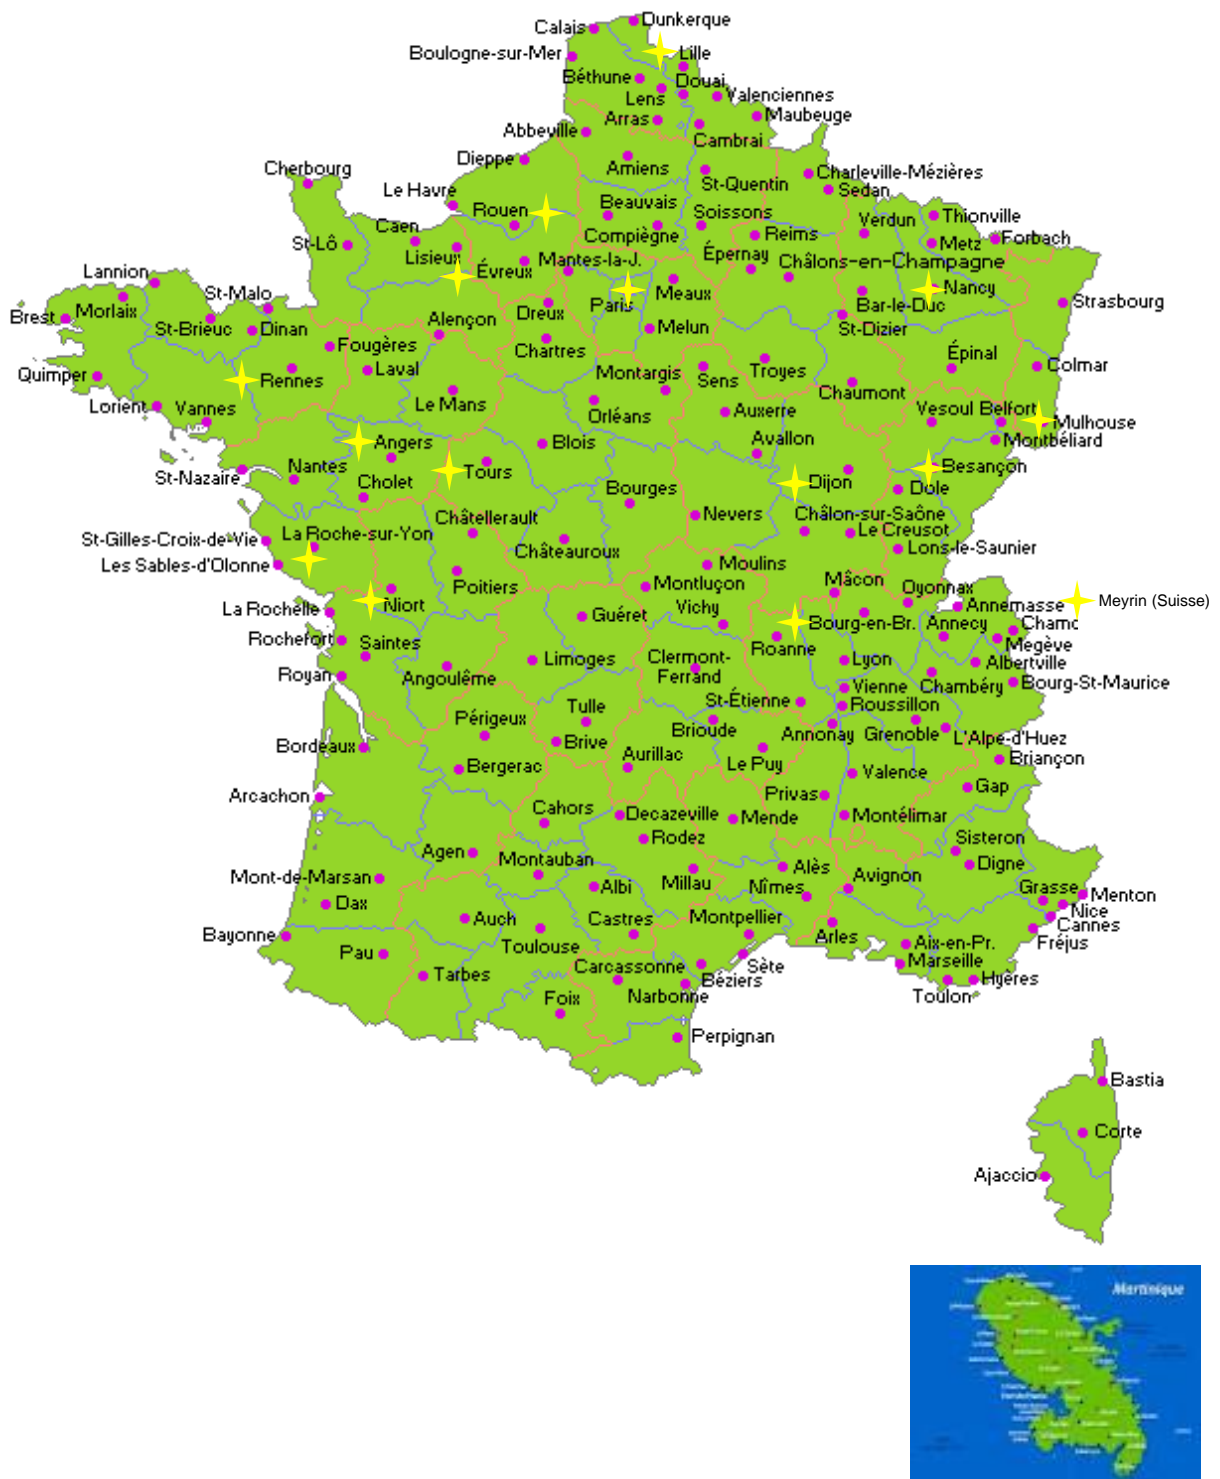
Dunkerque
Calais
Lille
Boulogne-sur-Mer
Béthune
Douai
Lens
Valenciennes
Arras
Maubeuge
Abbeville
Cambrai
Dieppe
Amiens
Cherbourg
Charleville-Mézières
St-Quentin
Le Havre
Sedan
Beauvais
Rouen
Soissons
Verdun
Thionville
Caen
Compiègne
Reims
Metz
Forbach
St-Lô
Lisieux
Mantes-la-J.
Épernay
Évreux
Châlons-en-Champagne
Lannion
Nancy
St-Malo
Meaux
Paris
Strasbourg
Brest
Morlaix
Bar-le-Duc
Dreux
St-Brieuc
Dinan
Alençon
St-Dizier
Melun
Fougères
Chartres
Épinal
Quimper
Laval
Rennes
Montargis
Colmar
Sens
Troyes
Lorient
Vannes
Le Mans
Chaumont
Orléans
Auxerre
Vesoul
Belfort
Mulhouse
Angers
Montbéliard
Blois
Avallon
Nantes
Tours
St-Nazaire
Besançon
Cholet
Dijon
Bourges
Dole
Châtellerault
Nevers
Châlon-sur-Saône
St-Gilles-Croix-de-Vie
La Roche-sur-Yon
Le Creusot
Châteauroux
Lons-le-Saunier
Les Sables-d'Olonne
Moulins
Mâcon
Montluçon
Oyonnax
Poitiers
Annemasse
Meyrin (Suisse)
La Rochelle
Niort
Vichy
Guéret
Bourg-en-Br.
Annecy
Chamo
Rochefort
Saintes
Roanne
Megève
Limoges
Clermont-Ferrand
Lyon
Albertville
Royan
Angoulême
Chambéry
Bourg-St-Maurice
Vienne
St-Étienne
Roussillon
Tulle
Périgueux
Brioude
Annonay
Grenoble
L'Alpe-d'Huez
Brive
Bordeaux
Aurillac
Briançon
Le Puy
Bergerac
Valence
Privas
Gap
Arcachon
Cahors
Decazeville
Mende
Montélimar
Rodez
Sisteron
Agen
Montauban
Alès
Digne
Mont-de-Marsan
Avignon
Millau
Albi
Nîmes
Grasse
Menton
Dax
Nice
Auch
Castres
Montpellier
Cannes
Bayonne
Arles
Fréjus
Toulouse
Aix-en-Pr.
Pau
Marseille
Sète
Carcassonne
Tarbes
Hyères
Béziers
Toulon
Foix
Narbonne
Perpignan
Bastia
Corte
Ajaccio
Martinique